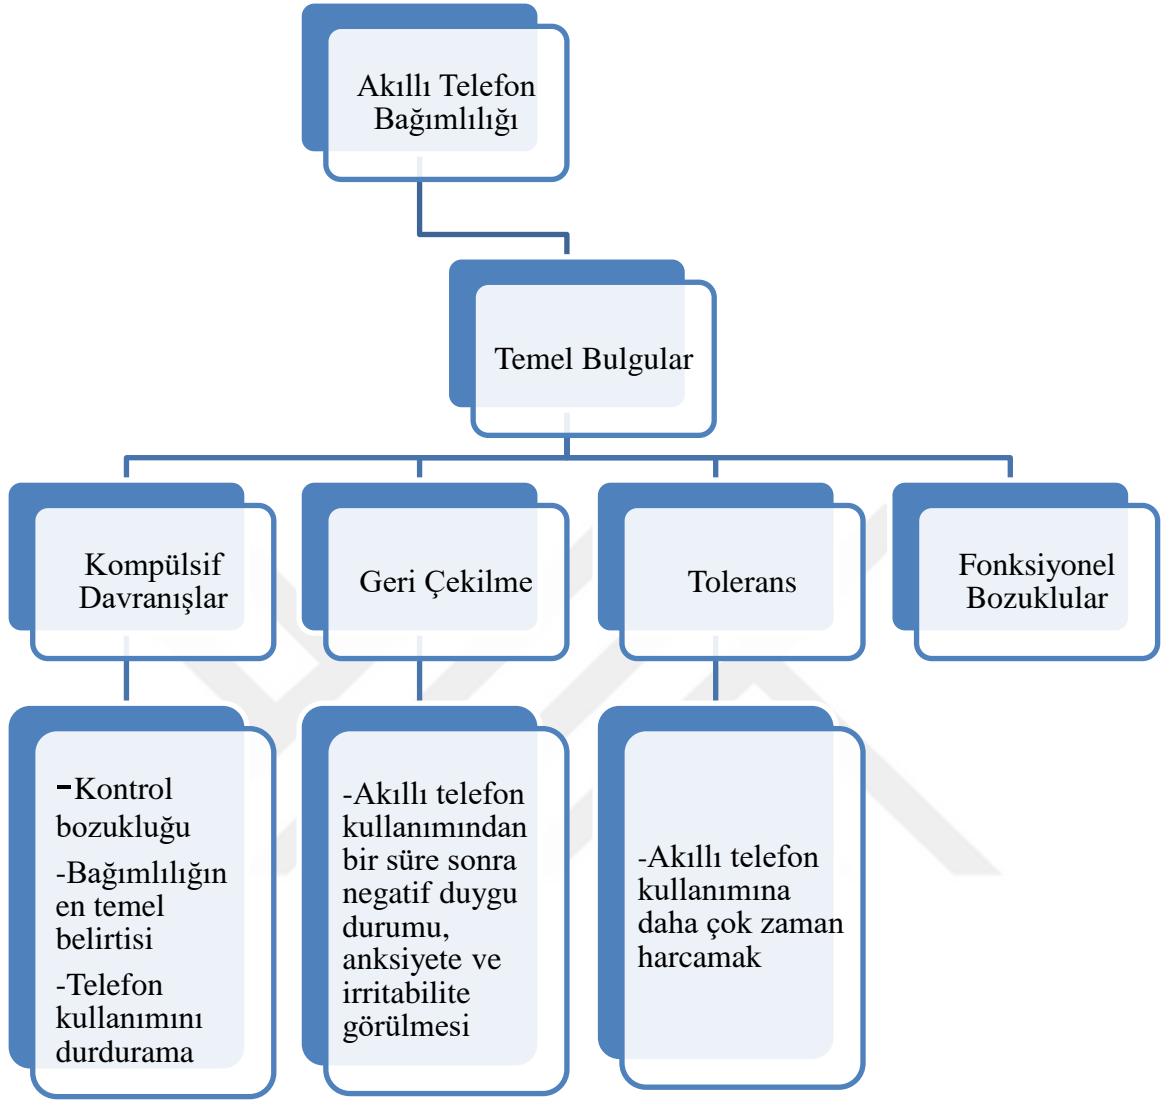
Akıllı Telefon Bağımlılığı

Temel Bulgular

Kompülsif Davranışlar

Geri Çekilme

Tolerans

Fonksiyonel Bozuklular

-Kontrol bozukluğu

-Bağımlılığın en temel belirtisi

-Telefon kullanımını durdurama

-Akıllı telefon kullanımından bir süre sonra negatif duygu durumu, anksiyete ve irritabilite görülmesi

-Akıllı telefon kullanımına daha çok zaman harcamak